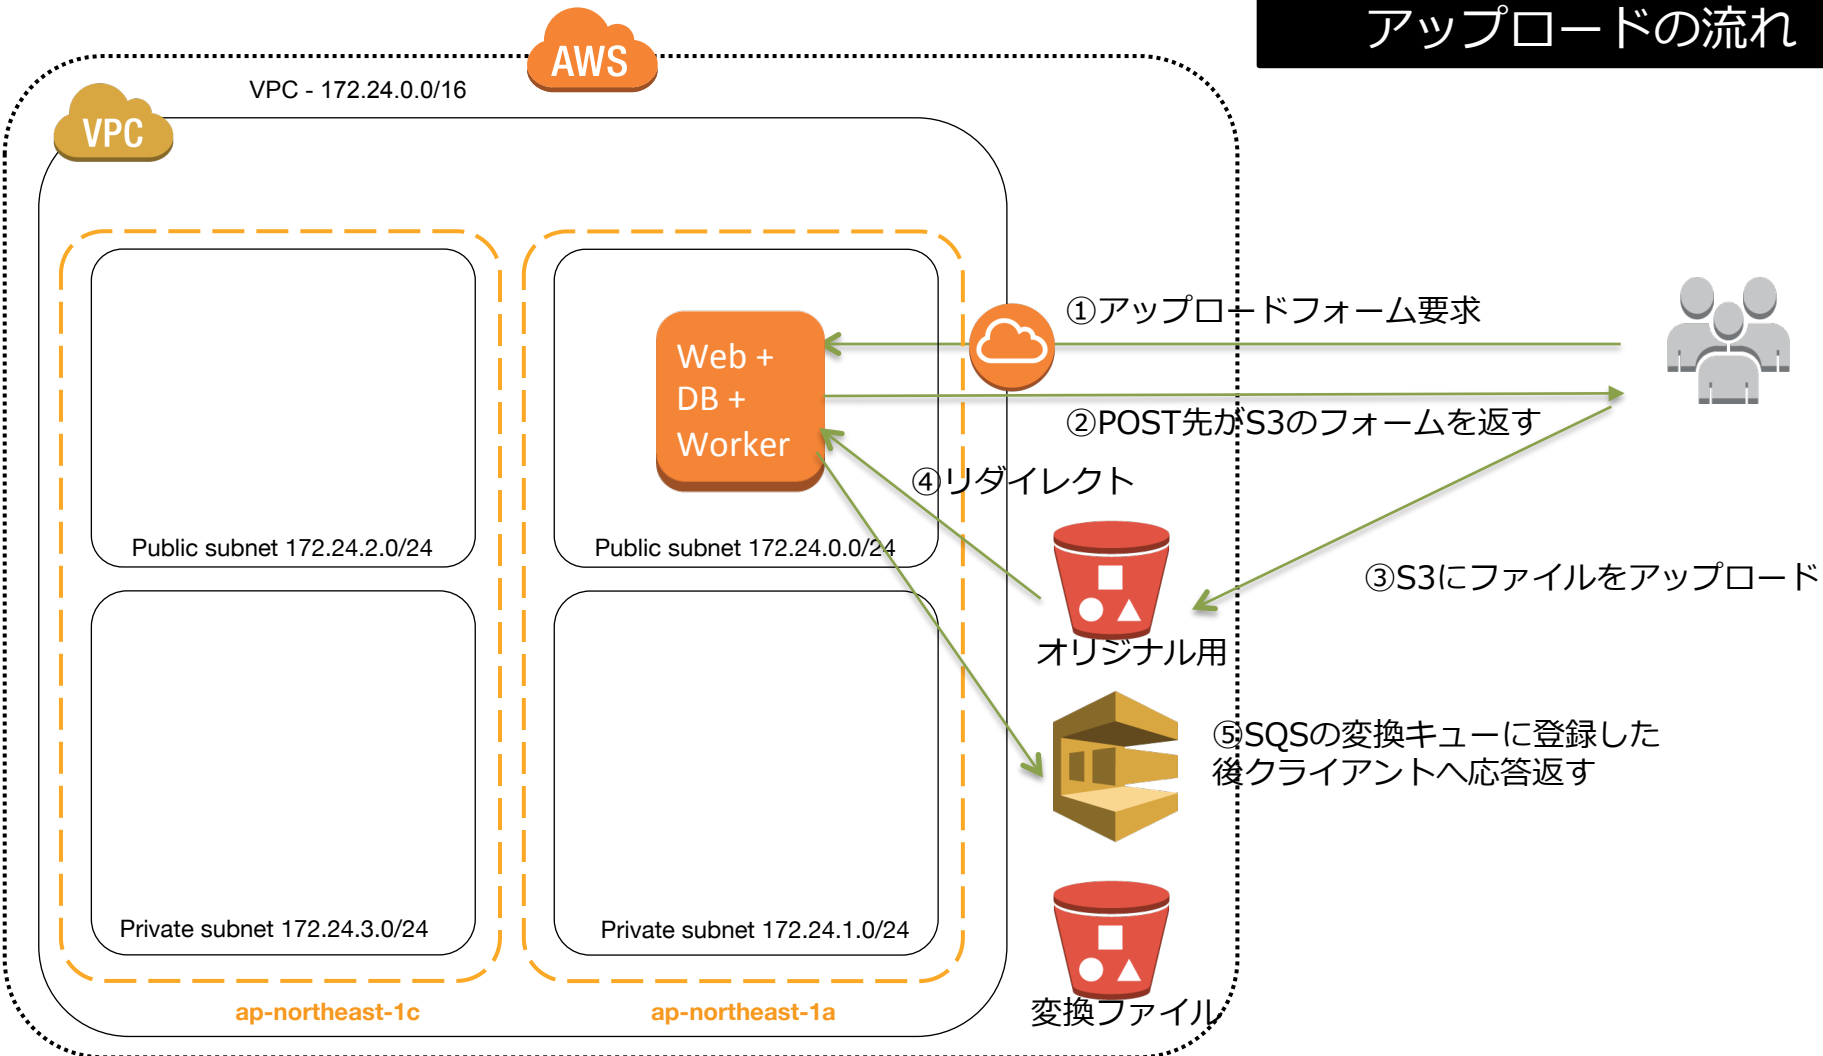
アップロードの流れ

AWS

VPC - 172.24.0.0/16

VPC

Web +
DB +
Worker

Public subnet 172.24.2.0/24

Public subnet 172.24.0.0/24

Private subnet 172.24.3.0/24

Private subnet 172.24.1.0/24

ap-northeast-1c

ap-northeast-1a

①アップロードフォーム要求

②POST先がS3のフォームを返す

④リダイレクト

③S3にファイルをアップロード

オリジナル用

⑤SQSの変換キューに登録した後クライアントへ応答返す

変換ファイル